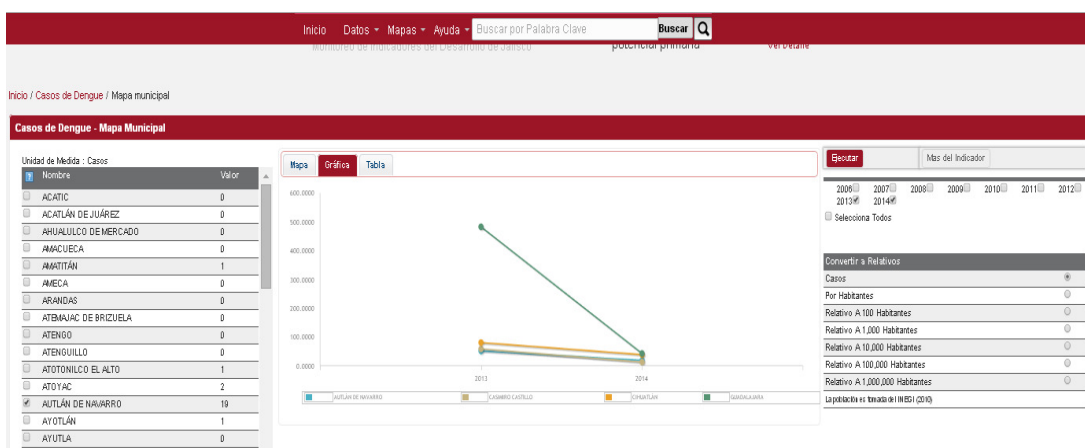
Inicio Datos Mapas Ayuda Buscar por Palabra Clave Buscar

Monitoreo de Indicadores del Desarrollo de Jalisco potencial primario Ver Detalle

Inicio / Casos de Dengue / Mapa municipal

Casos de Dengue - Mapa Municipal

Unidad de Medida : Casos

| | Nombre | Valor |
|---|---|---|
| | ACATIC | 0 |
| | ACATLÁN DE JUÁREZ | 0 |
| | AHUALULCO DE MERCADO | 0 |
| | AMACUECA | 0 |
| | AMATITÁN | 1 |
| | AMECA | 0 |
| | ARANDAS | 0 |
| | ATEMAJAC DE BRIZUELA | 0 |
| | ATENGO | 0 |
| | ATENGUILLO | 0 |
| | ATOTONILCO EL ALTO | 1 |
| | ATOYAC | 2 |
| ✓ | AUTLÁN DE NAVARRO | 19 |
| | AYOTLÁN | 1 |
| | AYUTLA | 0 |

Mapa Gráfica Tabla

600.0000
500.0000
400.0000
300.0000
200.0000
100.0000
0.0000

2013 2014

AUTLÁN DE NAVARRO CASIMIRO CASTILLO CIHUATLÁN GUADALAJARA

Ejecutar Mas del Indicador

2006 2007 2008 2009 2010 2011 2012 2013 2014

Selecciona Todos

Convertir a Relativos
Casos
Por Habitantes
Relativo A 100 Habitantes
Relativo A 1,000 Habitantes
Relativo A 10,000 Habitantes
Relativo A 100,000 Habitantes
Relativo A 1,000,000 Habitantes
La población es tomada del INEGI (2010)